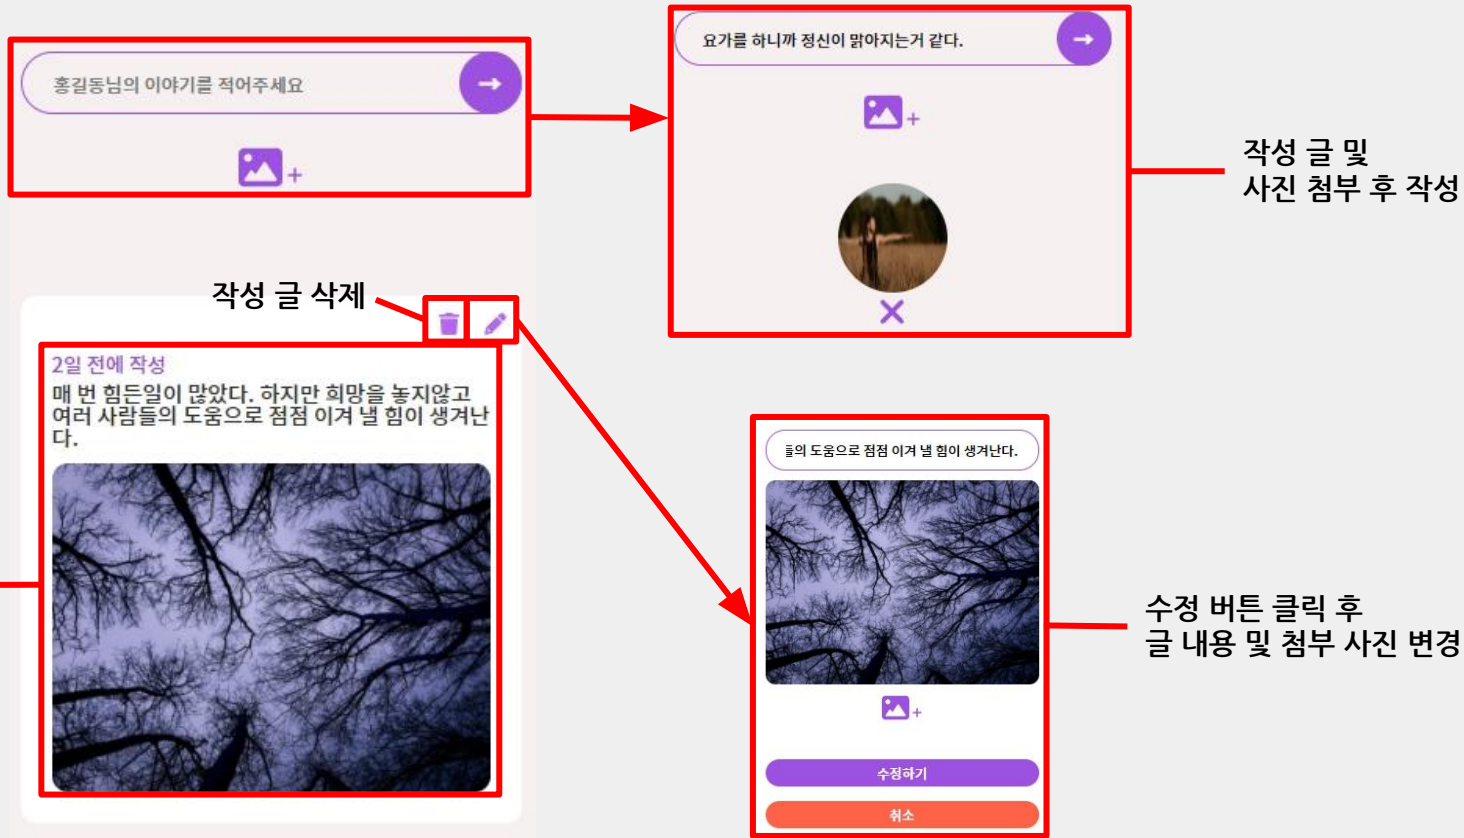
홍길동님의 이야기를 적어주세요

요가를 하니까 정신이 맑아지는거 같다.

작성 글 및
사진 첨부 후 작성

작성 글 삭제

2일 전에 작성
매 번 힘든일이 많았다. 하지만 희망을 놓지않고 여러 사람들의 도움으로 점점 이겨 낼 힘이 생겨난다.

들의 도움으로 점점 이겨 낼 힘이 생겨난다.

수정하기

취소

수정 버튼 클릭 후
글 내용 및 첨부 사진 변경